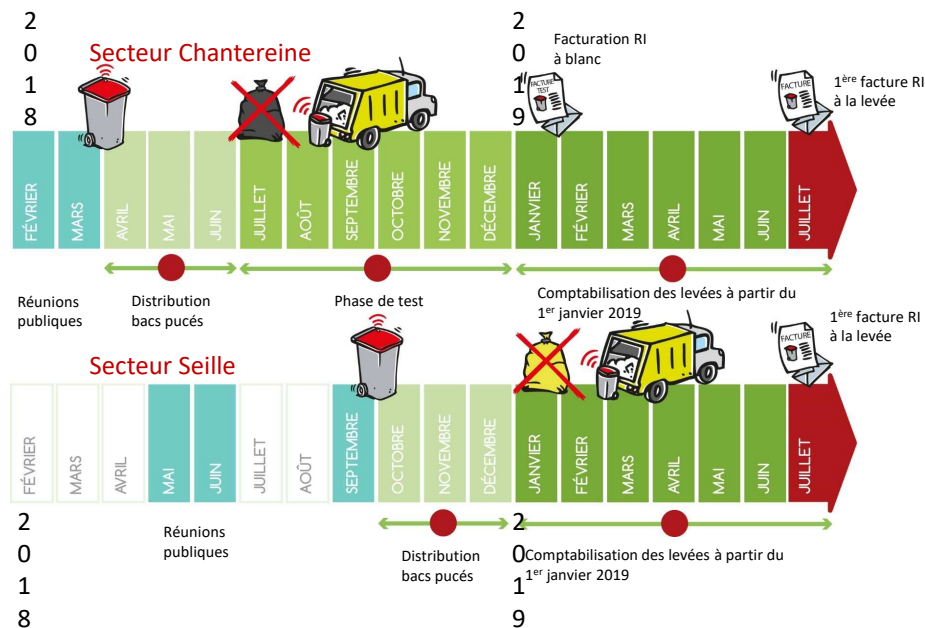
2018

Secteur Chantereine

2019

Facturation RI à blanc

FACTURE TEST

FACTURE

$1^{ère}$ facture RI à la levée

FÉVRIER MARS AVRIL MAI JUIN JUILLET AOÛT SEPTEMBRE OCTOBRE NOVEMBRE DÉCEMBRE JANVIER FÉVRIER MARS AVRIL MAI JUIN JUILLET

Réunions publiques

Distribution bacs pucés

Phase de test

Comptabilisation des levées à partir du $1^{er}$ janvier 2019

FACTURE

$1^{ère}$ facture RI à la levée

Secteur Seille

FÉVRIER MARS AVRIL MAI JUIN JUILLET AOÛT SEPTEMBRE OCTOBRE NOVEMBRE DÉCEMBRE JANVIER FÉVRIER MARS AVRIL MAI JUIN JUILLET

2018

Réunions publiques

Distribution bacs pucés

2019

Comptabilisation des levées à partir du $1^{er}$ janvier 2019